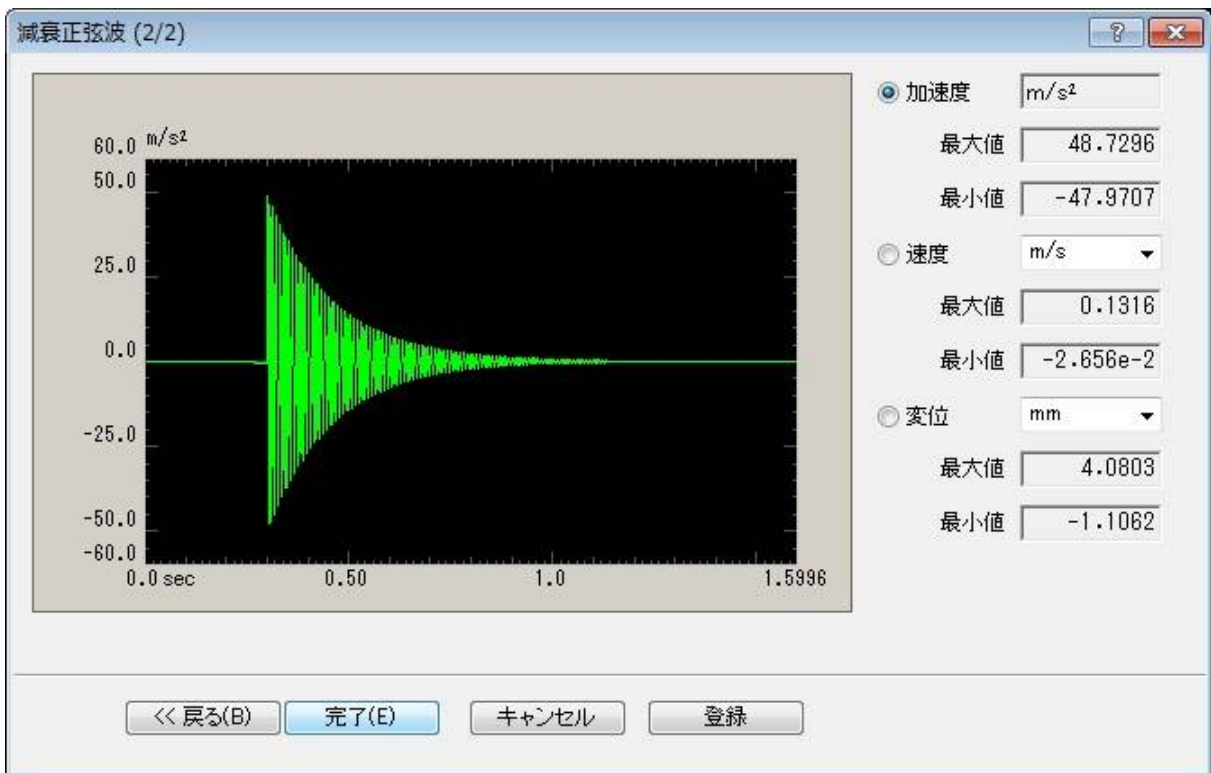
減衰正弦波 (2/2)

? ×

60.0 m/s²
50.0
25.0
0.0
-25.0
-50.0
-60.0
0.0 sec 0.50 1.0 1.5996

加速度 m/s²
最大値 48.7296
最小値 -47.9707
速度 m/s
最大値 0.1316
最小値 -2.656e-2
変位 mm
最大値 4.0803
最小値 -1.1062

<< 戻る(B) 完了(E) キャンセル 登録